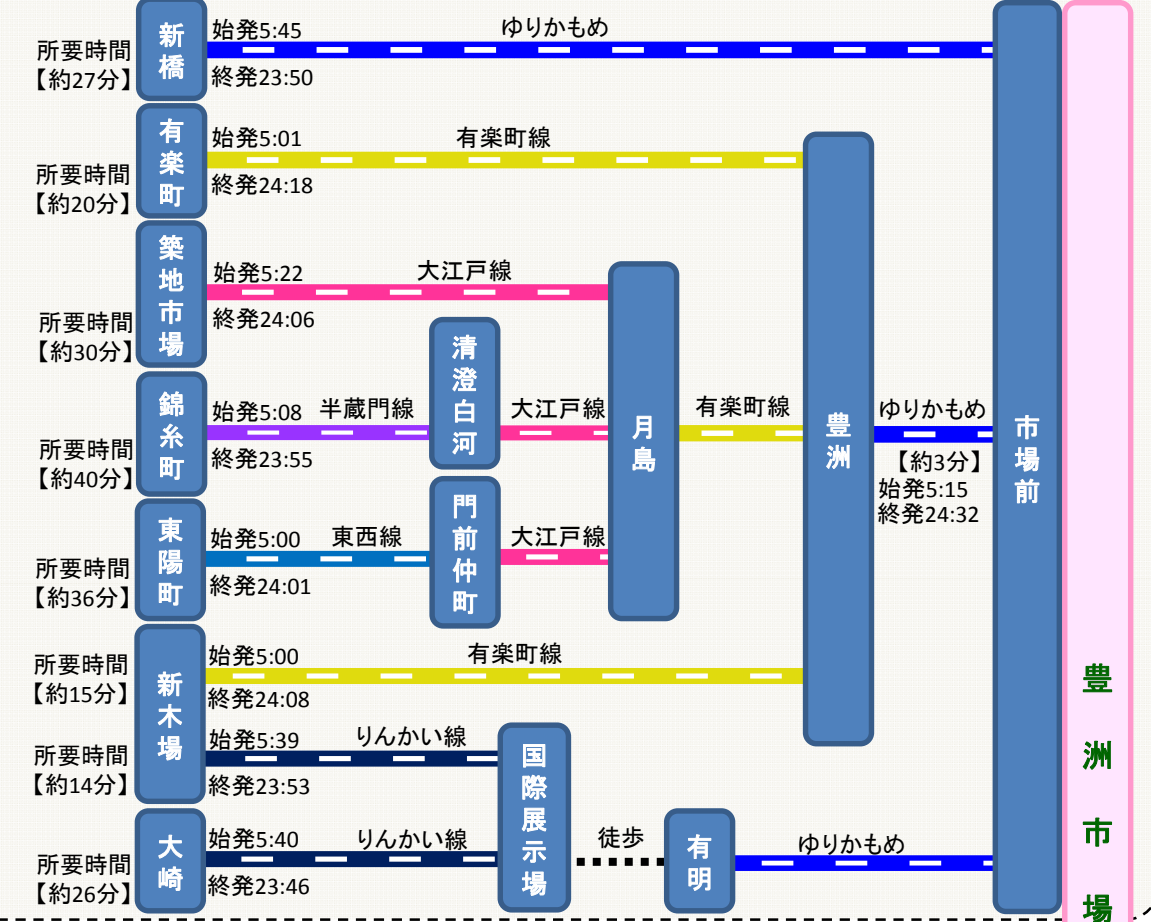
所要時間
【約27分】
新橋
始発5:45
ゆりかもめ
終発23:50

所要時間
【約20分】
有楽町
始発5:01
有楽町線
終発24:18

所要時間
【約30分】
築地市場
始発5:22
大江戸線
終発24:06

所要時間
【約40分】
錦糸町
始発5:08
半蔵門線
終発23:55
清澄白河
大江戸線

所要時間
【約36分】
東陽町
始発5:00
東西線
終発24:01
門前仲町
大江戸線

月島
有楽町線
豊洲
ゆりかもめ
【約3分】
始発5:15
終発24:32
市場前

所要時間
【約15分】
始発5:00
有楽町線
終発24:08
新木場

所要時間
【約14分】
始発5:39
りんかい線
終発23:53
国際展示場

所要時間
【約26分】
大崎
始発5:40
りんかい線
終発23:46
徒歩
有明
ゆりかもめ

豊洲市場